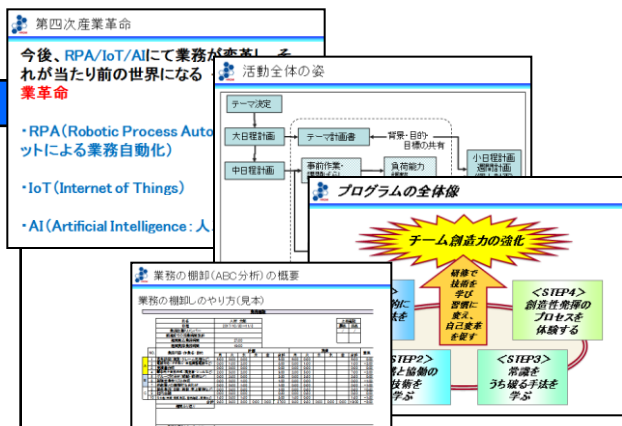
第四次産業革命

今後、RPA/IoT/AIにて業務が変革し、それが当たり前の世界になる
業革命

・RPA（Robotic Process Auto
ットによる業務自動化）

・IoT（Internet of Things）

・AI（Artificial Intelligence：人

活動全体の姿

テーマ決定
大日程計画
テーマ計画書
背景・目的
目標の共有
中日程計画
事前作業
負荷能力
小日程計画
週間計画

プログラムの全体像

チーム創造力の強化

研修で技術を学び習慣に変え、自己変革を促す

＜STEP4＞
創造性発揮のプロセスを体験する

＜STEP2＞
と協働の技術を学ぶ

＜STEP3＞
常識をうち破る手法を学ぶ

業務の棚卸（ABC分析）の概要

業務の棚卸しのやり方（見本）

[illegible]